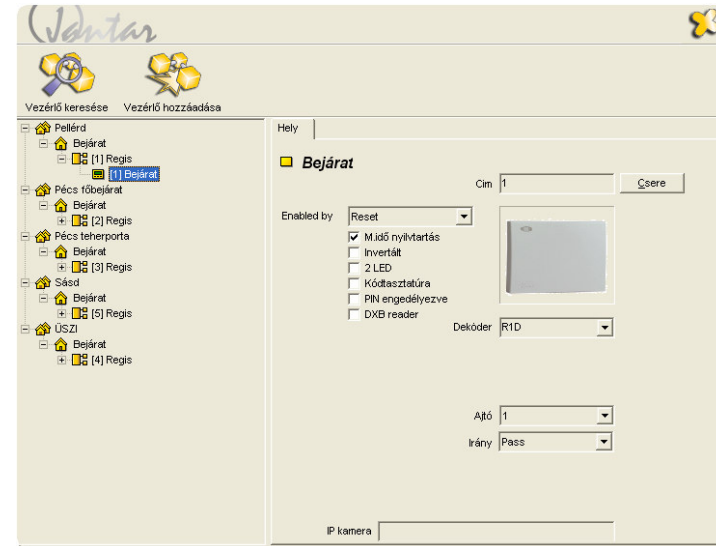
Jantar

Vezérlő keresése
Vezérlő hozzáadása

Pellérd
Bejárat
[1] Regis
[1] Bejárat
Pécs főbejárat
Bejárat
[2] Regis
Pécs teherporta
Bejárat
[3] Regis
Sásd
Bejárat
[5] Regis
ÜSZI
Bejárat
[4] Regis

Hely

Bejárat

Cím 1
Csere

Enabled by Reset
M.idő nyilvtartás
Invertált
2 LED
Kódtasztatúra
PIN engedélyezve
DXB reader

Dekóder R1D

Ajtó 1
Irány Pass

IP kamera